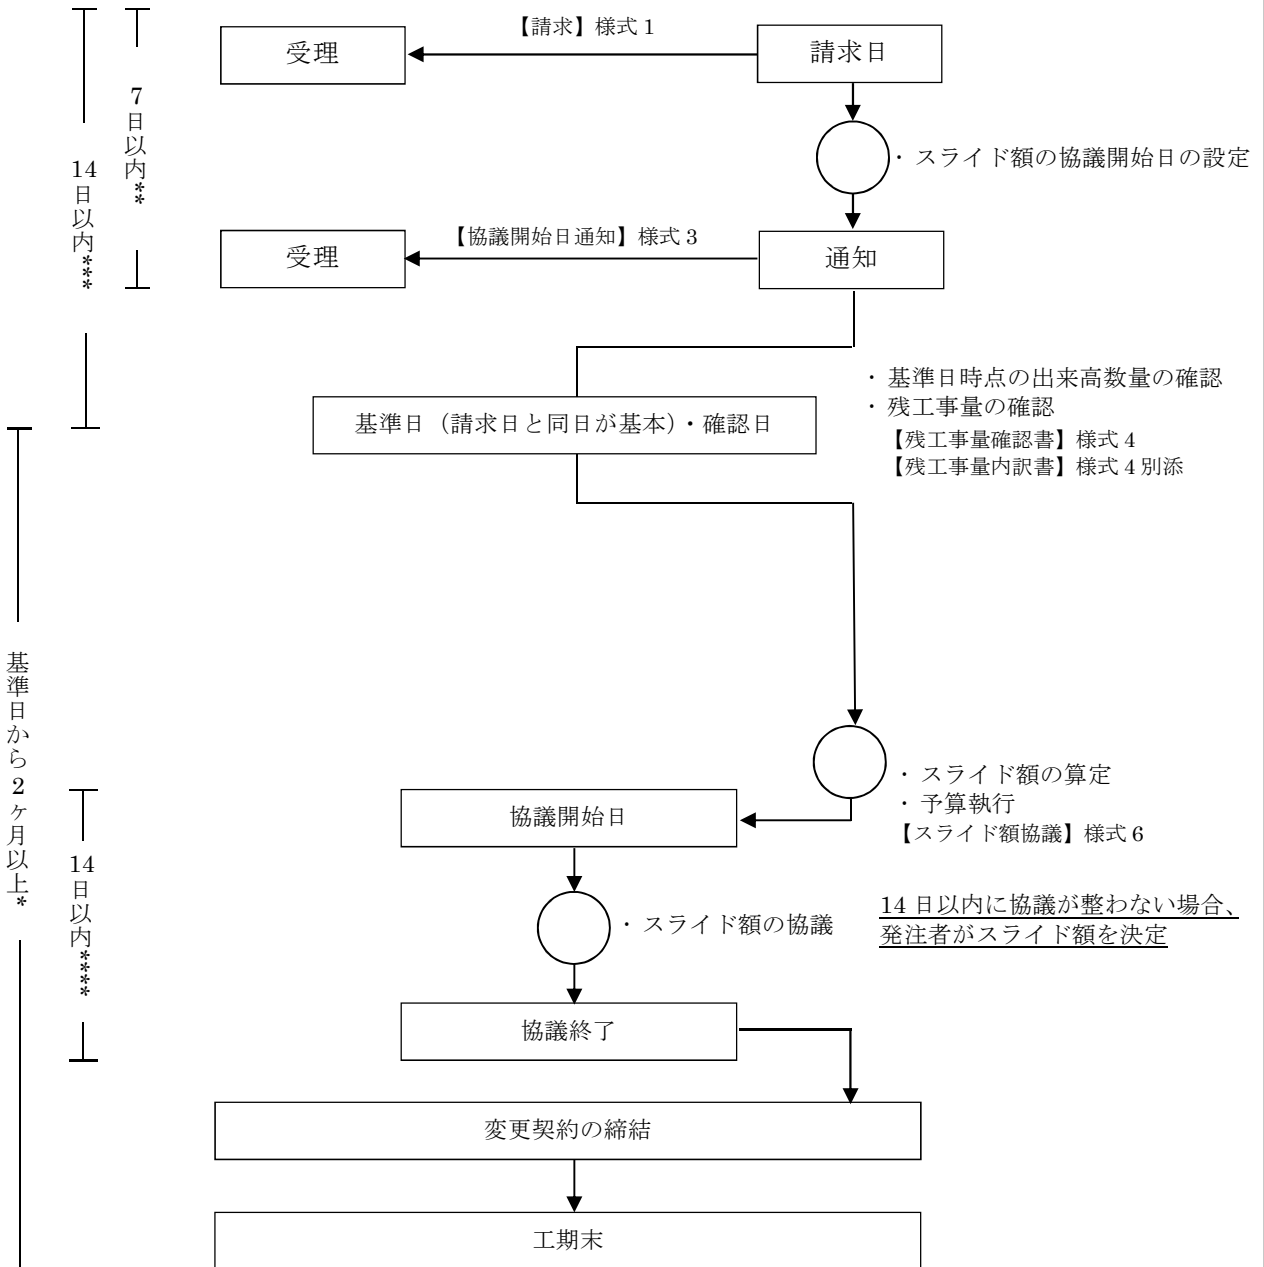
14日以内***

7日以内**

【請求】様式 1

受理

請求日

・スライド額の協議開始日の設定

【協議開始日通知】様式 3

受理

通知

・基準日時点の出来高数量の確認
・残工事量の確認
【残工事量確認書】様式 4
【残工事量内訳書】様式 4 別添

基準日（請求日と同日が基本）・確認日

基準日から2ヶ月以上*

14日以内****

・スライド額の算定
・予算執行
【スライド額協議】様式 6

協議開始日

・スライド額の協議

14 日以内に協議が整わない場合、発注者がスライド額を決定

協議終了

変更契約の締結

工期末